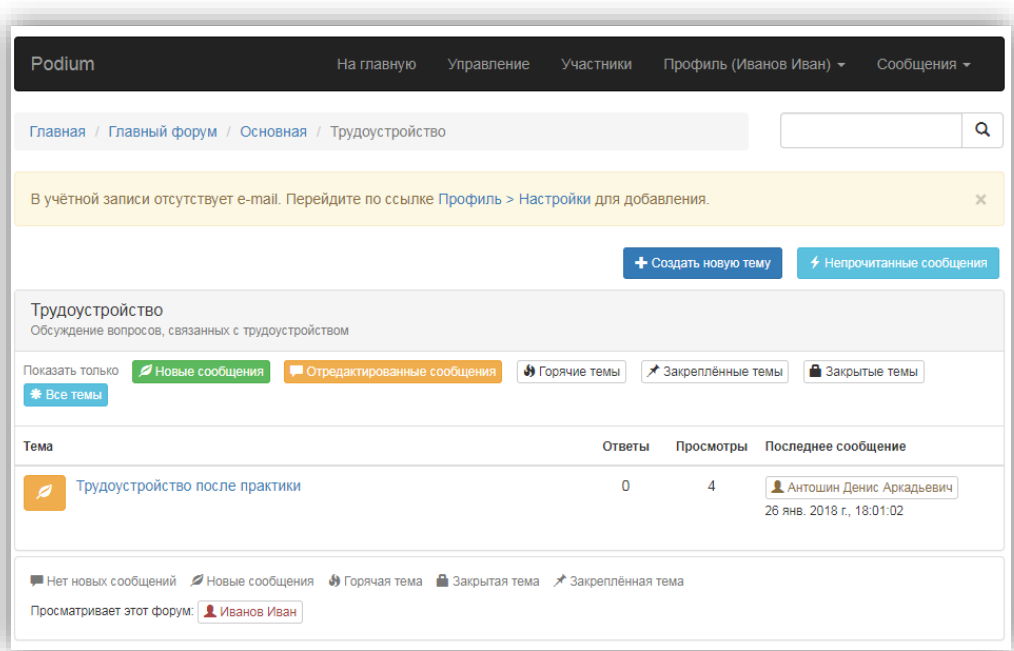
Podium

На главную Управление Участники Профиль (Иванов Иван) Сообщения

Главная / Главный форум / Основная / Трудоустройство

В учётной записи отсутствует e-mail. Перейдите по ссылке Профиль > Настройки для добавления. ×

Создать новую тему

Непрочитанные сообщения

Трудоустройство
Обсуждение вопросов, связанных с трудоустройством

Показать только Новые сообщения Отредактированные сообщения Горячие темы Закреплённые темы Закрытые темы Все темы

| Тема | Ответы | Просмотры | Последнее сообщение |
|---|---|---|---|
| Трудоустройство после практики | 0 | 4 | Антошин Денис Аркадьевич 26 янв. 2018 г., 18:01:02 |

Нет новых сообщений Новые сообщения Горячая тема Закрытая тема Закреплённая тема

Просматривает этот форум: Иванов Иван